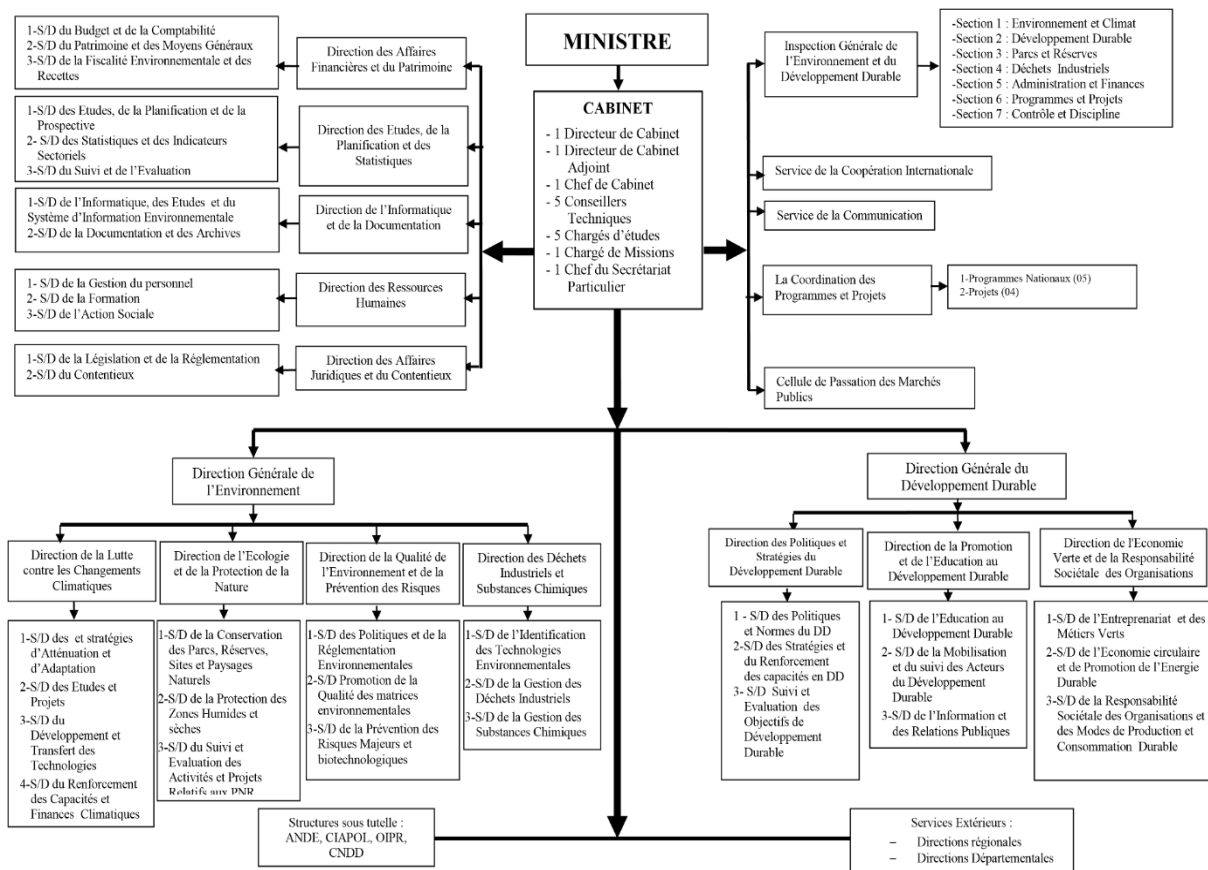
MINISTRE

CABINET
- 1 Directeur de Cabinet
- 1 Directeur de Cabinet Adjoint
- 1 Chef de Cabinet
- 5 Conseillers Techniques
- 5 Chargés d'études
- 1 Chargé de Missions
- 1 Chef du Secrétariat Particulier

Direction des Affaires Financières et du Patrimoine

1-S/D du Budget et de la Comptabilité
2-S/D du Patrimoine et des Moyens Généraux
3-S/D de la Fiscalité Environnementale et des Recettes

Direction des Etudes, de la Planification et des Statistiques

1-S/D des Etudes, de la Planification et de la Prospective
2- S/D des Statistiques et des Indicateurs Sectoriels
3-S/D du Suivi et de l'Evaluation

Direction de l'Informatique et de la Documentation

1-S/D de l'Informatique, des Etudes et du Système d'Information Environnementale
2-S/D de la Documentation et des Archives

Direction des Ressources Humaines

1- S/D de la Gestion du personnel
2- S/D de la Formation
3-S/D de l'Action Sociale

Direction des Affaires Juridiques et du Contentieux

1-S/D de la Législation et de la Réglementation
2-S/D du Contentieux

Inspection Générale de l'Environnement et du Développement Durable

-Section 1 : Environnement et Climat
-Section 2 : Développement Durable
-Section 3 : Parcs et Réserves
-Section 4 : Déchets Industriels
-Section 5 : Administration et Finances
-Section 6 : Programmes et Projets
-Section 7 : Contrôle et Discipline

Service de la Coopération Internationale

Service de la Communication

La Coordination des Programmes et Projets

1-Programmes Nationaux (05)
2-Projets (04)

Cellule de Passation des Marchés Publics

Direction Générale de l'Environnement

Direction de la Lutte contre les Changements Climatiques

1-S/D des et stratégies d'Atténuation et d'Adaptation
2-S/D des Etudes et Projets
3-S/D du Développement et Transfert des Technologies
4-S/D du Renforcement des Capacités et Finances Climatiques

Direction de l'Ecologie et de la Protection de la Nature

1-S/D de la Conservation des Parcs, Réserves, Sites et Paysages Naturels
2-S/D de la Protection des Zones Humides et sèches
3-S/D du Suivi et Evaluation des Activités et Projets Relatifs aux PNR

Direction de la Qualité de l'Environnement et de la Prévention des Risques

1-S/D des Politiques et de la Réglementation Environnementales
2-S/D Promotion de la Qualité des matrices environnementales
3-S/D de la Prévention des Risques Majeurs et biotechnologiques

Direction des Déchets Industriels et Substances Chimiques

1-S/D de l'Identification des Technologies Environnementales
2-S/D de la Gestion des Déchets Industriels
3-S/D de la Gestion des Substances Chimiques

Direction Générale du Développement Durable

Direction des Politiques et Stratégies du Développement Durable

1 - S/D des Politiques et Normes du DD
2-S/D des Stratégies et du Renforcement des capacités en DD
3- S/D Suivi et Evaluation des Objectifs de Développement Durable

Direction de la Promotion et de l'Education au Développement Durable

1- S/D de l'Education au Développement Durable
2- S/D de la Mobilisation et du suivi des Acteurs du Développement Durable
3-S/D de l'Information et des Relations Publiques

Direction de l'Economie Verte et de la Responsabilité Sociétale des Organisations

1-S/D de l'Entreprenariat et des Métiers Verts
2-S/D de l'Economie circulaire et de Promotion de l'Energie Durable
3-S/D de la Responsabilité Sociétale des Organisations et des Modes de Production et Consommation Durable

Structures sous tutelle : ANDE, CIAPOL, OIPR, CNDD

Services Extérieurs :
– Directions régionales
– Directions Départementales